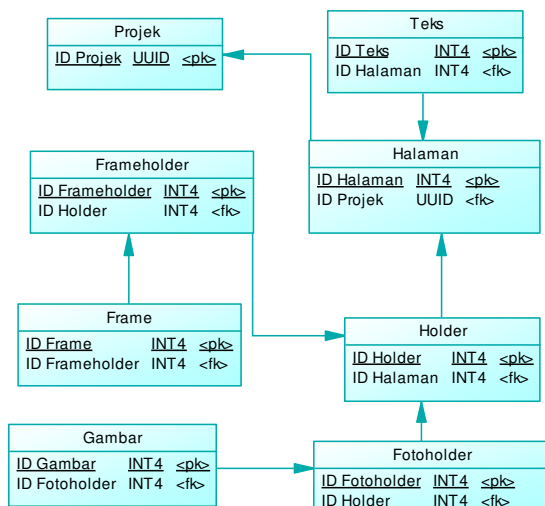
Projek
ID Projek UUID <pk>

Teks
ID Teks INT4 <pk>
ID Halaman INT4 <fk>

Frameholder
ID Frameholder INT4 <pk>
ID Holder INT4 <fk>

Halaman
ID Halaman INT4 <pk>
ID Projek UUID <fk>

Frame
ID Frame INT4 <pk>
ID Frameholder INT4 <fk>

Holder
ID Holder INT4 <pk>
ID Halaman INT4 <fk>

Gambar
ID Gambar INT4 <pk>
ID Fotoholder INT4 <fk>

Fotoholder
ID Fotoholder INT4 <pk>
ID Holder INT4 <fk>